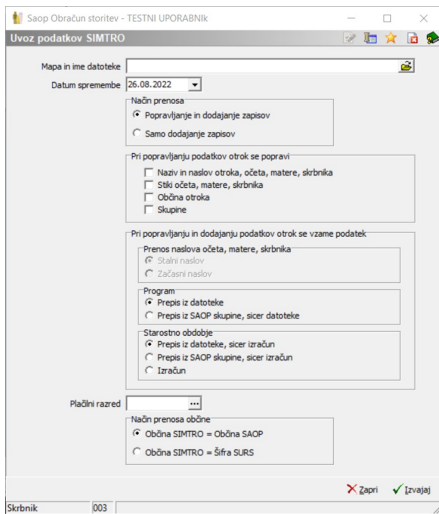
Saop Obračun storitev - TESTNI UPORABNIk

Uvoz podatkov SIMTRO

Mapa in ime datoteke

Datum spremembe 26.08.2022

Način prenosa
Popravljanje in dodajanje zapisov
Samo dodajanje zapisov

Pri popravljanju podatkov otrok se popravi
Naziv in naslov otroka, očeta, matere, skrbnika
Stiki očeta, matere, skrbnika
Občina otroka
Skupine

Pri popravljanju in dodajanju podatkov otrok se vzame podatek
Prenos naslova očeta, matere, skrbnika
Stalni naslov
Začasni naslov

Program
Prepis iz datoteke
Prepis iz SAOP skupine, sicer datoteke

Starostno obdobje
Prepis iz datoteke, sicer izračun
Prepis iz SAOP skupine, sicer izračun
Izračun

Plačilni razred ...

Način prenosa občine
Občina SIMTRO = Občina SAOP
Občina SIMTRO = Šifra SURS

Zapri Izvajaj

Skrbnik 003